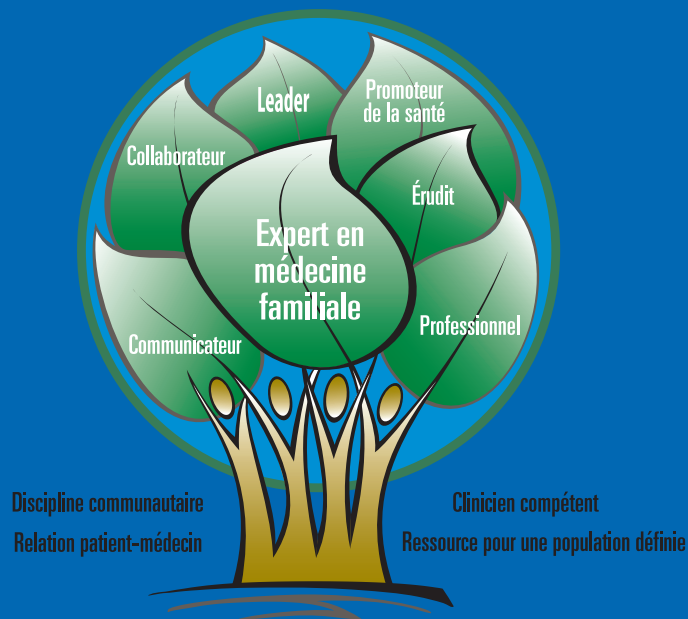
Leader

Promoteur de la santé

Collaborateur

Érudit

Expert en médecine familiale

Professionnel

Communicateur

Discipline communautaire

Relation patient-médecin

Clinicien compétent

Ressource pour une population définie